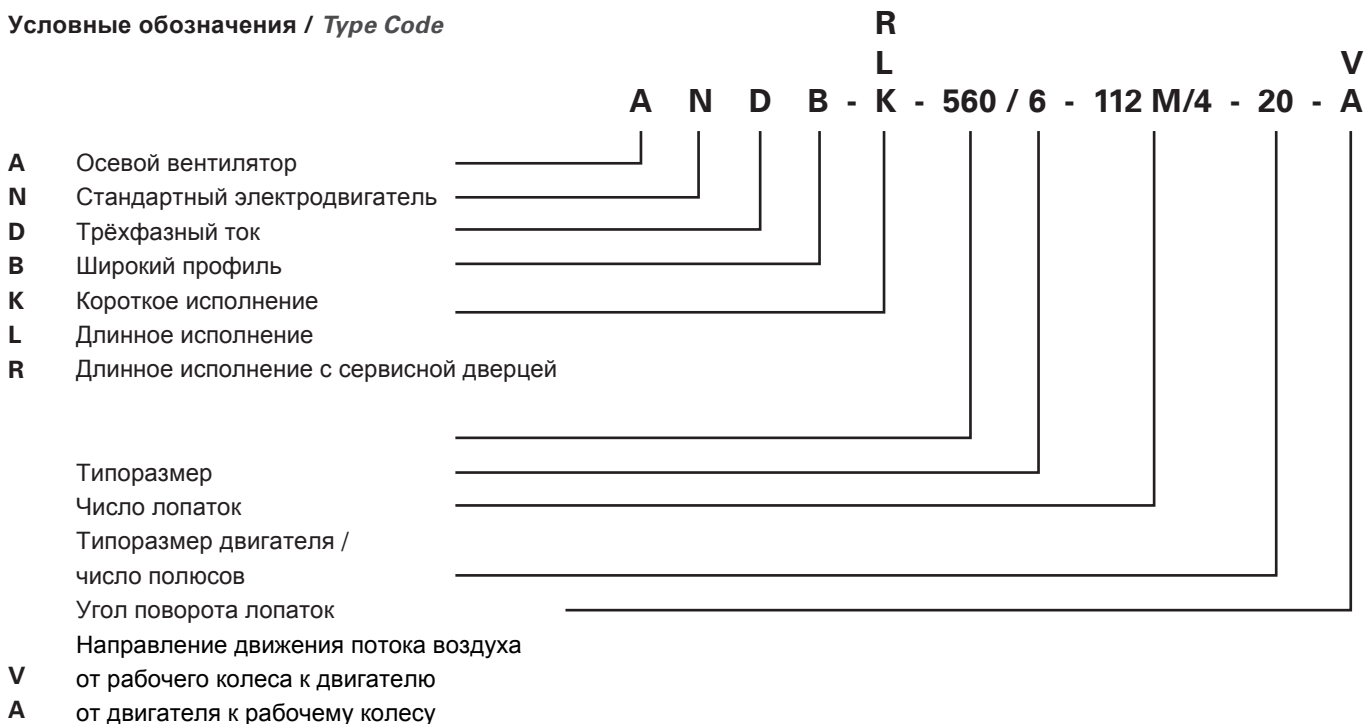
Условные обозначения / *Type Code*

R
L
A N D B - K - 560 / 6 - 112 M/4 - 20 - A
V

**A** Осевой вентилятор
**N** Стандартный электродвигатель
**D** Трёхфазный ток
**B** Широкий профиль
**K** Короткое исполнение
**L** Длинное исполнение
**R** Длинное исполнение с сервисной дверцей

Типоразмер
Число лопаток
Типоразмер двигателя / число полюсов
Угол поворота лопаток
Направление движения потока воздуха
**V** от рабочего колеса к двигателю
**A** от двигателя к рабочему колесу